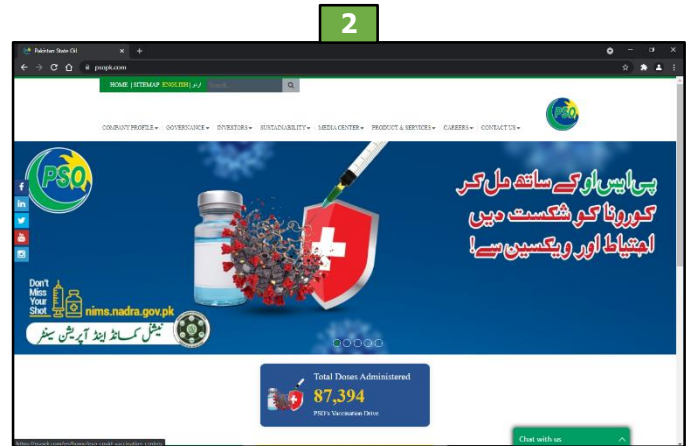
2

Pakistan State Oil

psopk.com

HOME | SITEMAP ENGLISH | اردو

Search

PSO

COMPANY PROFILE ▾ GOVERNANCE ▾ INVESTORS ▾ SUSTAINABILITY ▾ MEDIA CENTER ▾ PRODUCT & SERVICES ▾ CAREERS ▾ CONTACT US ▾

PSO

پی ایس او کے ساتھ مل کر
کورونا کو شکست دیں
احتیاط اور ویکسین سے!

Don't Miss Your Shot

nims.nadra.gov.pk

نیشنل کمانڈ اینڈ آپریشن سینٹر

Total Doses Administered

87,394

PSO's Vaccination Drive

Chat with us

https://psopk.com/en/home/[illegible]